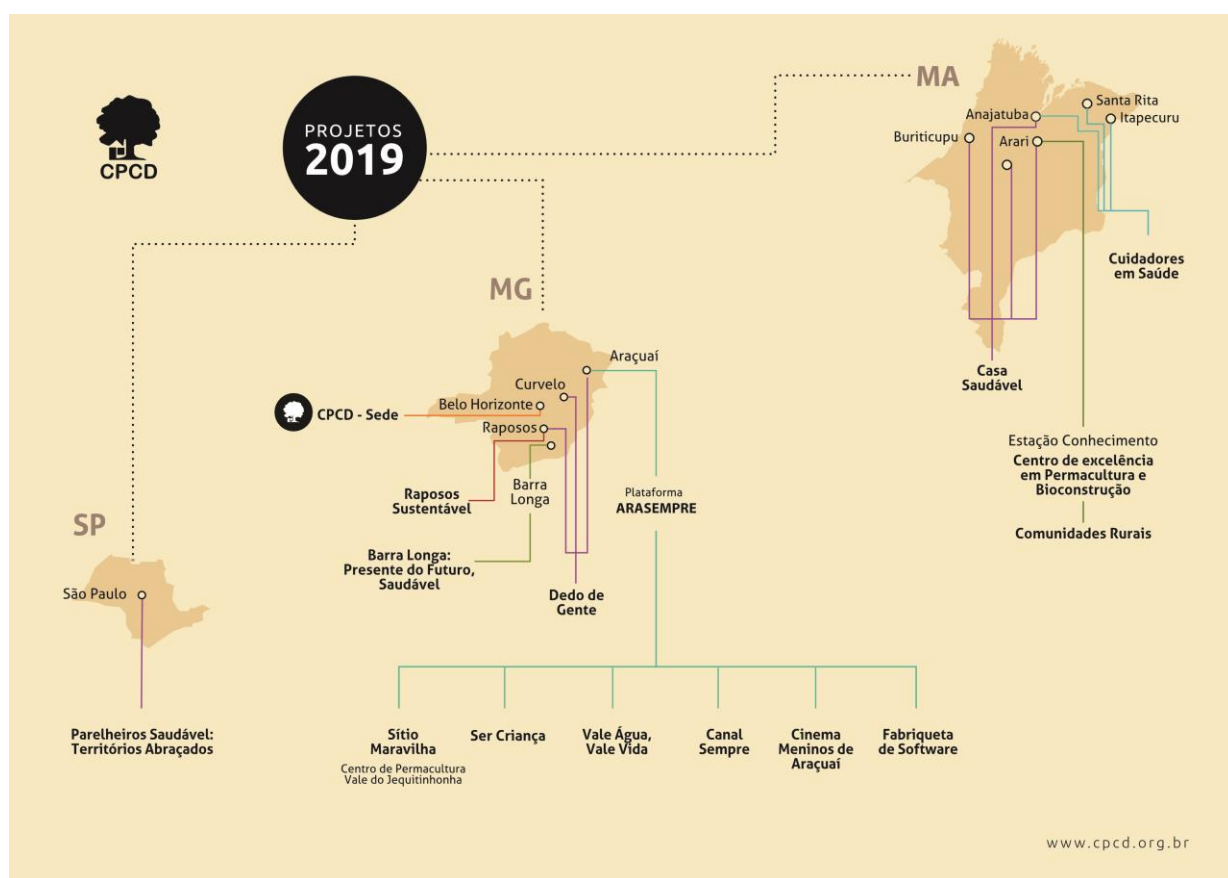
CPCD

PROJETOS
2019

MA

Santa Rita
Anajatuba
Itapecuru
Buriticupu
Arari

Cuidadores em Saúde

Casa Saudável

Estação Conhecimento
Centro de excelência em Permacultura e Bioconstrução

Comunidades Rurais

MG

Araçuaí
Curvelo
CPCD - Sede
Belo Horizonte
Raposos
Barra Longa

Raposos Sustentável

Barra Longa: Presente do Futuro, Saudável

Plataforma
ARASEMPRE

Dedo de Gente

SP

São Paulo

Parelheiros Saudável: Territórios Abraçados

Sítio Maravilha
Centro de Permacultura Vale do Jequitinhonha

Ser Criança

Vale Água, Vale Vida

Canal Sempre

Cinema Meninos de Araçuaí

Fabriqueta de Software

www.cpcd.org.br